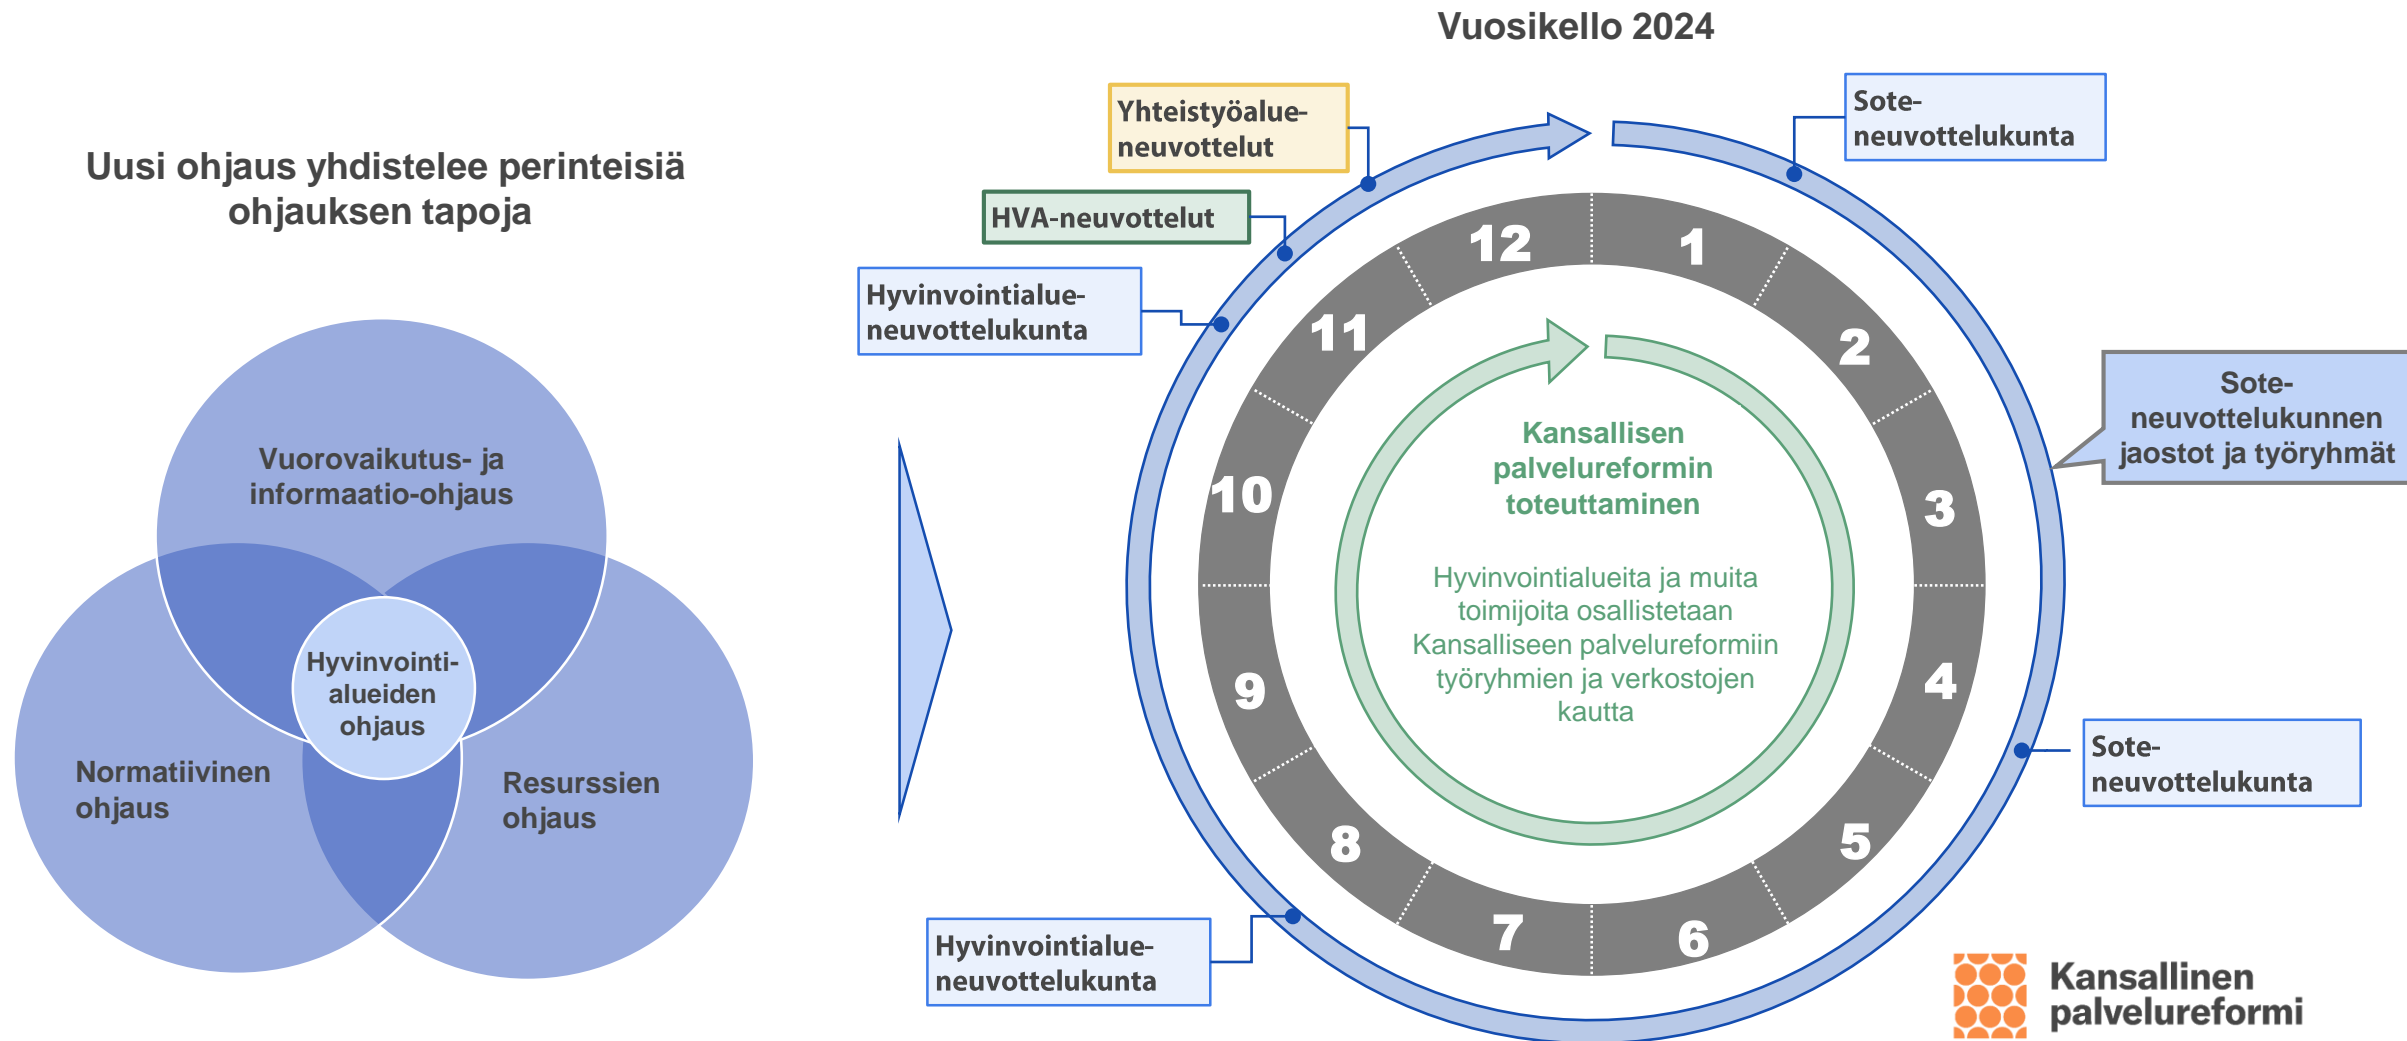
Uusi ohjaus yhdistelee perinteisiä ohjauksen tapoja

Vuorovaikutus- ja informaatio-ohjaus

Hyvinvointialueiden ohjaus

Normatiivinen ohjaus

Resurssien ohjaus

Vuosikello 2024

Yhteistyöalueneuvottelut

HVA-neuvottelut

Hyvinvointialueneuvottelukunta

Soteneuvottelukunta

Soteneuvottelukunnen jaostot ja työryhmät

Soteneuvottelukunta

Hyvinvointialueneuvottelukunta

12
1
2
3
4
5
6
7
8
9
10
11

Kansallisen palvelureformin toteuttaminen

Hyvinvointialueita ja muita toimijoita osallistetaan Kansalliseen palvelureformiin työryhmien ja verkostojen kautta

Kansallinen palvelureformi